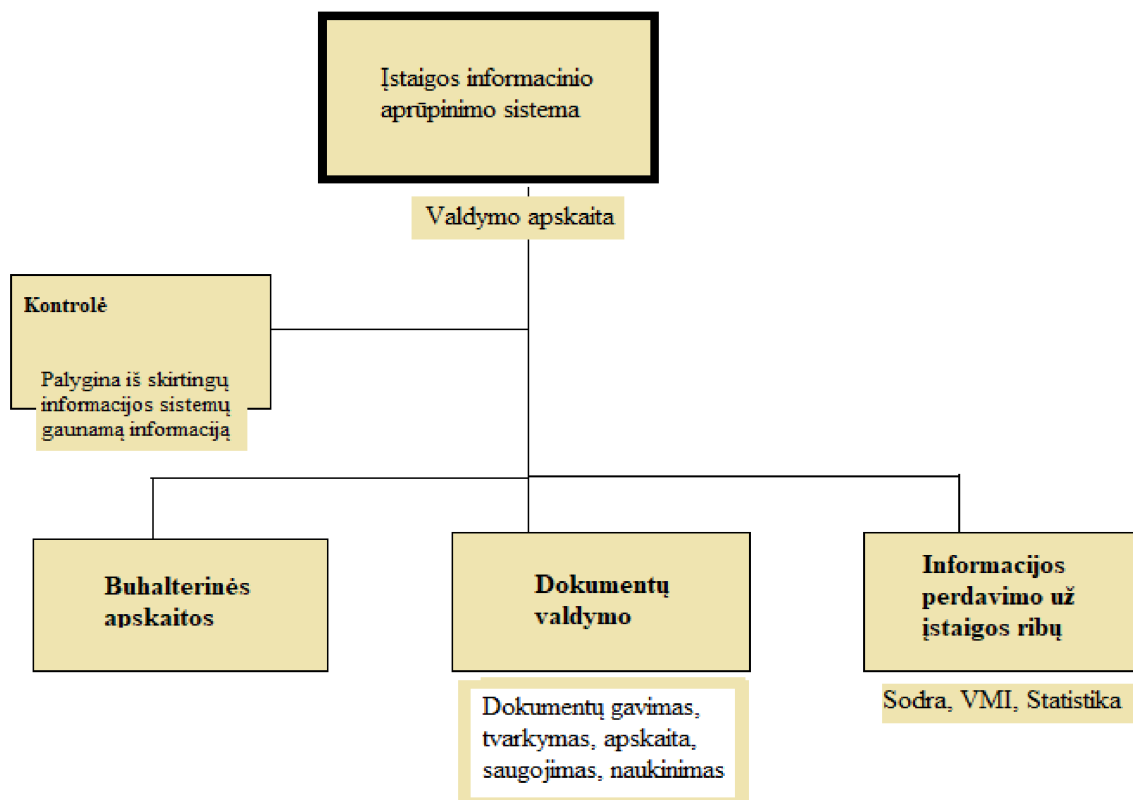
Įstaigos informacinio aprūpinimo sistema

Valdymo apskaita

Kontrolė

Palygina iš skirtingų informacijos sistemų gaunamą informaciją

Buhalterinės apskaitos

Dokumentų valdymo

Dokumentų gavimas, tvarkymas, apskaita, saugojimas, naukinimas

Informacijos perdavimo už įstaigos ribų

Sodra, VMI, Statistika